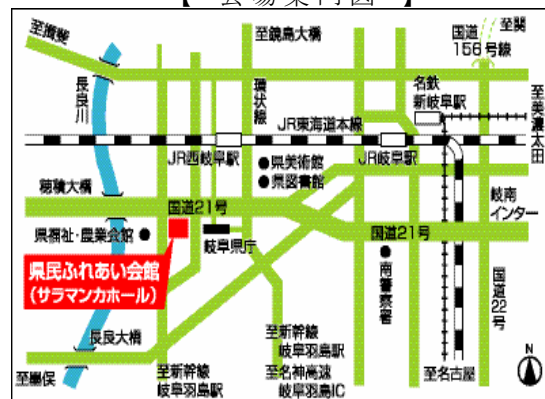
【 会 場 案 内 図 】

至郡上

至関

至鏡島大橋

国道156号線

長良川

環状線

名鉄新岐阜駅

至美濃太田

JR東海道本線

JR西岐阜駅

● 県美術館

● 県図書館

JR岐阜駅

穂積大橋

岐南インター

国道21号

県福祉・農業会館 ●

岐阜県庁

国道21号

県民ふれあい会館
(サラマンカホール)

● 南警察署

国道22号

長良大橋

至新幹線岐阜羽島駅

至名神高速岐阜羽島IC

至墨俣

至新幹線岐阜羽島駅

至名古屋

N